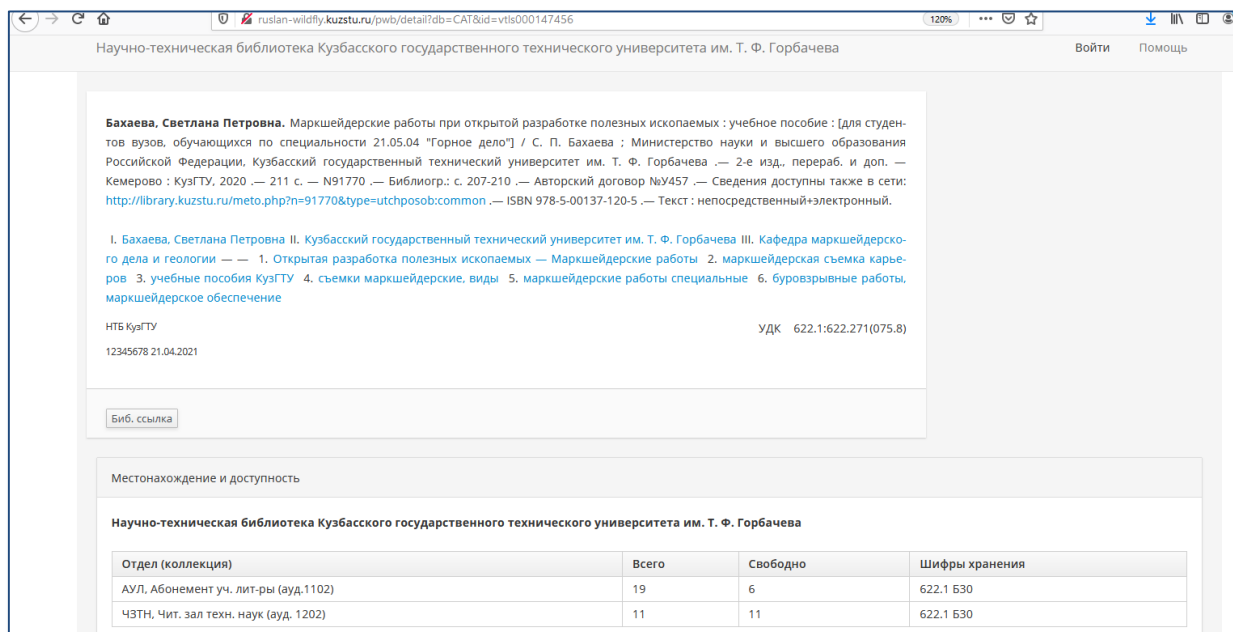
ruslan-wildfly.kuzstu.ru/pwb/detail?db=CAT&id=vtls000147456

120%

Научно-техническая библиотека Кузбасского государственного технического университета им. Т. Ф. Горбачева

Войти Помощь

**Бахаева, Светлана Петровна.** Маркшейдерские работы при открытой разработке полезных ископаемых : учебное пособие : [для студентов вузов, обучающихся по специальности 21.05.04 "Горное дело"] / С. П. Бахаева ; Министерство науки и высшего образования Российской Федерации, Кузбасский государственный технический университет им. Т. Ф. Горбачева .— 2-е изд., перераб. и доп. — Кемерово : КузГТУ, 2020 .— 211 с. — N91770 .— Библиогр.: с. 207-210 .— Авторский договор №У457 .— Сведения доступны также в сети: http://library.kuzstu.ru/meto.php?n=91770&type=utchposob:common .— ISBN 978-5-00137-120-5 .— Текст : непосредственный+электронный.

I. Бахаева, Светлана Петровна II. Кузбасский государственный технический университет им. Т. Ф. Горбачева III. Кафедра маркшейдерского дела и геологии — — 1. Открытая разработка полезных ископаемых — Маркшейдерские работы 2. маркшейдерская съемка карьеров 3. учебные пособия КузГТУ 4. съемки маркшейдерские, виды 5. маркшейдерские работы специальные 6. буровзрывные работы, маркшейдерское обеспечение

НТБ КузГТУ

УДК 622.1:622.271(075.8)

12345678 21.04.2021

Биб. ссылка

Местонахождение и доступность

**Научно-техническая библиотека Кузбасского государственного технического университета им. Т. Ф. Горбачева**

| Отдел (коллекция) | Всего | Свободно | Шифры хранения |
|---|---|---|---|
| АУЛ, Абонемент уч. лит-ры (ауд.1102) | 19 | 6 | 622.1 Б30 |
| ЧЗТН, Чит. зал техн. наук (ауд. 1202) | 11 | 11 | 622.1 Б30 |